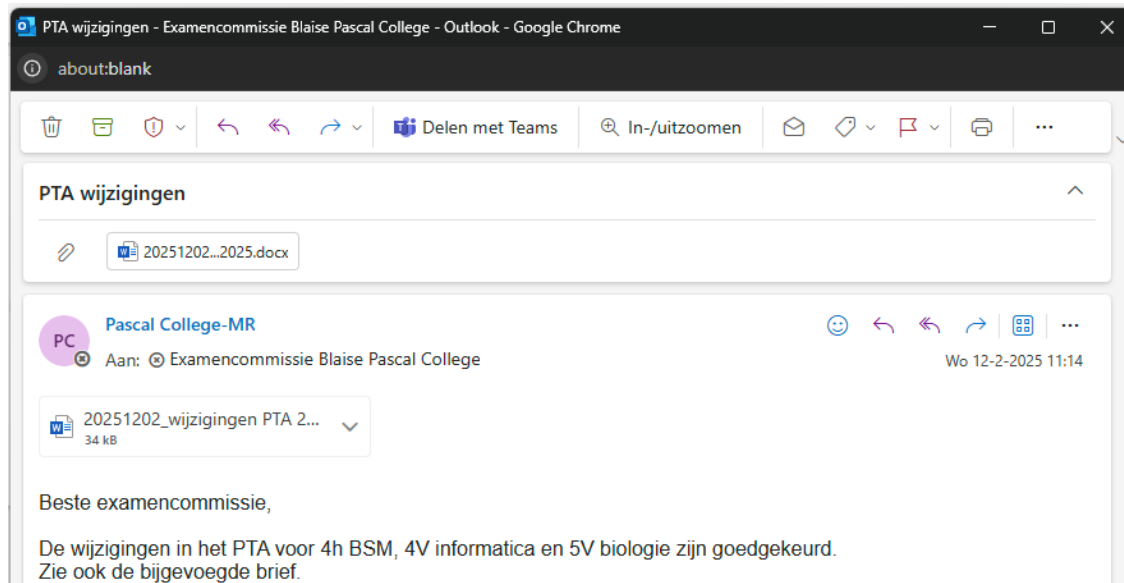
PTA wijzigingen - Examencommissie Blaise Pascal College - Outlook - Google Chrome

about:blank

Delen met Teams

In-/uitzoomen

PTA wijzigingen

20251202...2025.docx

PC

Pascal College-MR

Aan: Examencommissie Blaise Pascal College

Wo 12-2-2025 11:14

20251202_wijzigingen PTA 2...
34 kB

Beste examencommissie,

De wijzigingen in het PTA voor 4h BSM, 4V informatica en 5V biologie zijn goedgekeurd.
Zie ook de bijgevoegde brief.